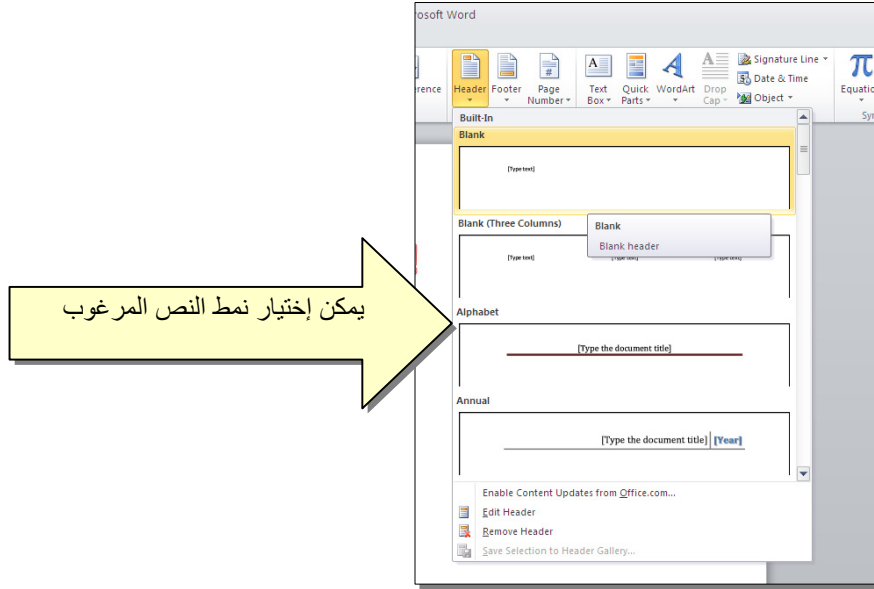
rosoft Word

erence
Header
Footer
Page Number
Text Box
Quick Parts
WordArt
Drop Cap
Signature Line
Date & Time
Object
Equatio
Sy

Built-In
Blank
[Type text]
Blank (Three Columns)
[Type text]
[Type text]
[Type text]
Blank
Blank header
Alphabet
[Type the document title]
Annual
[Type the document title]
[Year]

Enable Content Updates from Office.com...
Edit Header
Remove Header
Save Selection to Header Gallery...

يمكن إختيار نمط النص المرغوب